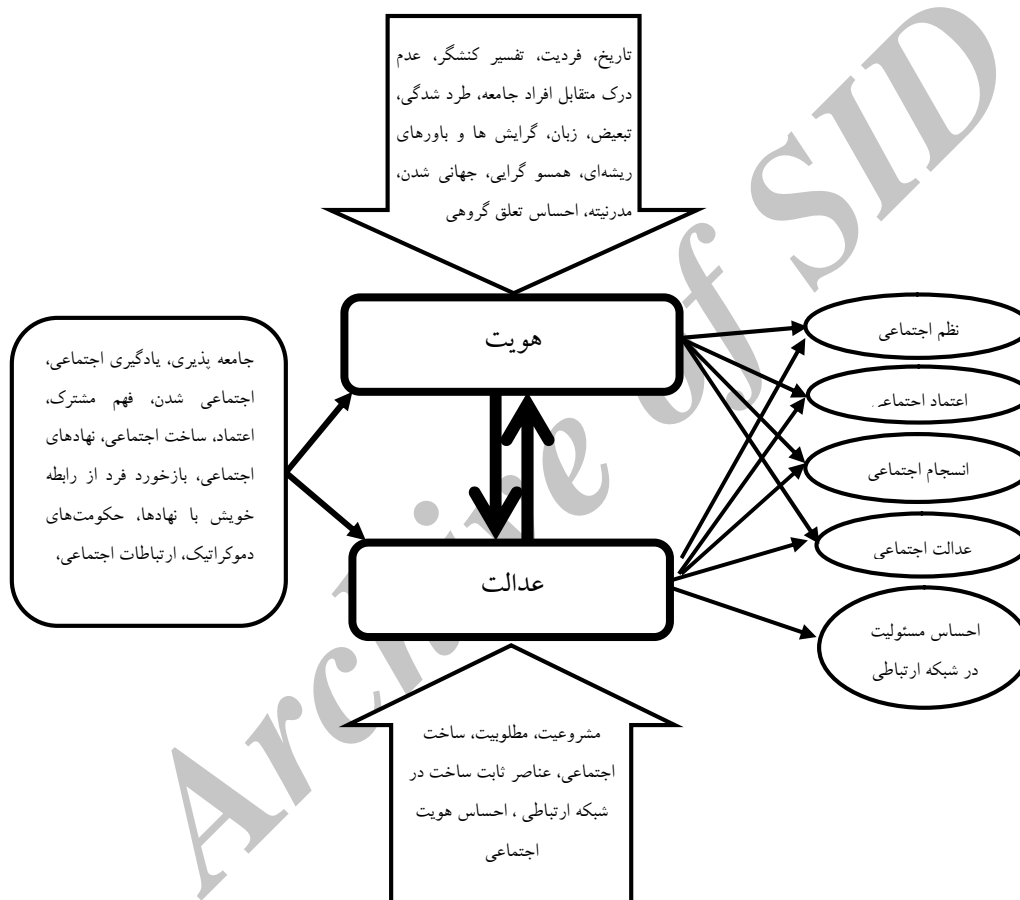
تاریخ، فردیت، تفسیر کنشگر، عدم درک متقابل افراد جامعه، طرد شدگی، تبعیض، زبان، گرایش ها و باورهای ریشه‌ای، همسو گرایی، جهانی شدن، مدرنیته، احساس تعلق گروهی

جامعه پذیری، یادگیری اجتماعی، اجتماعی شدن، فهم مشترک، اعتماد، ساخت اجتماعی، نهادهای اجتماعی، بازخورد فرد از رابطه خویش با نهادها، حکومت‌های دموکراتیک، ارتباطات اجتماعی،

هویت

عدالت

نظم اجتماعی

اعتماد اجتماعی

انسجام اجتماعی

عدالت اجتماعی

احساس مسئولیت در شبکه ارتباطی

مشروعیت، مطلوبیت، ساخت اجتماعی، عناصر ثابت ساخت در شبکه ارتباطی ، احساس هویت اجتماعی

Archive of SID